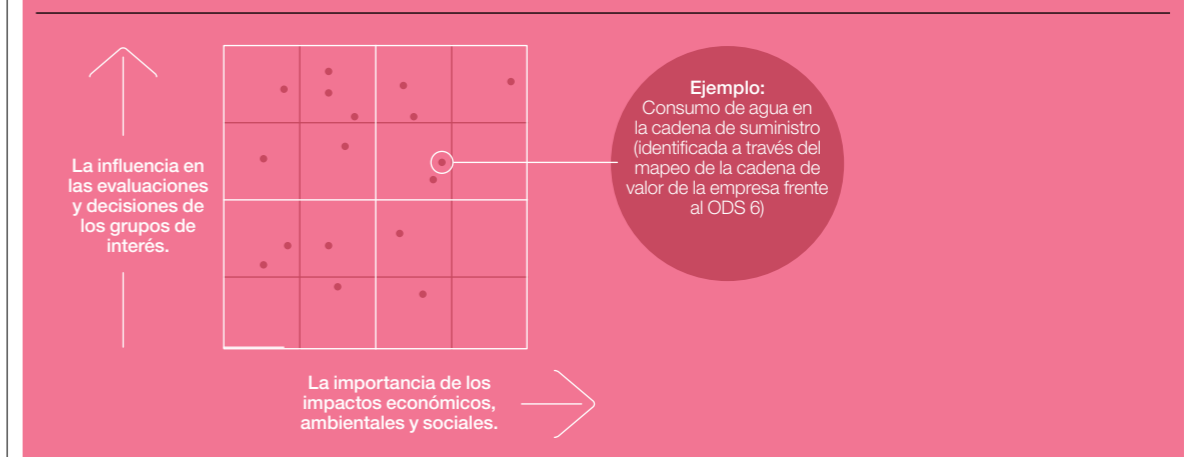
La influencia en las evaluaciones y decisiones de los grupos de interés.

Ejemplo:
Consumo de agua en la cadena de suministro (identificada a través del mapeo de la cadena de valor de la empresa frente al ODS 6)

La importancia de los impactos económicos, ambientales y sociales.